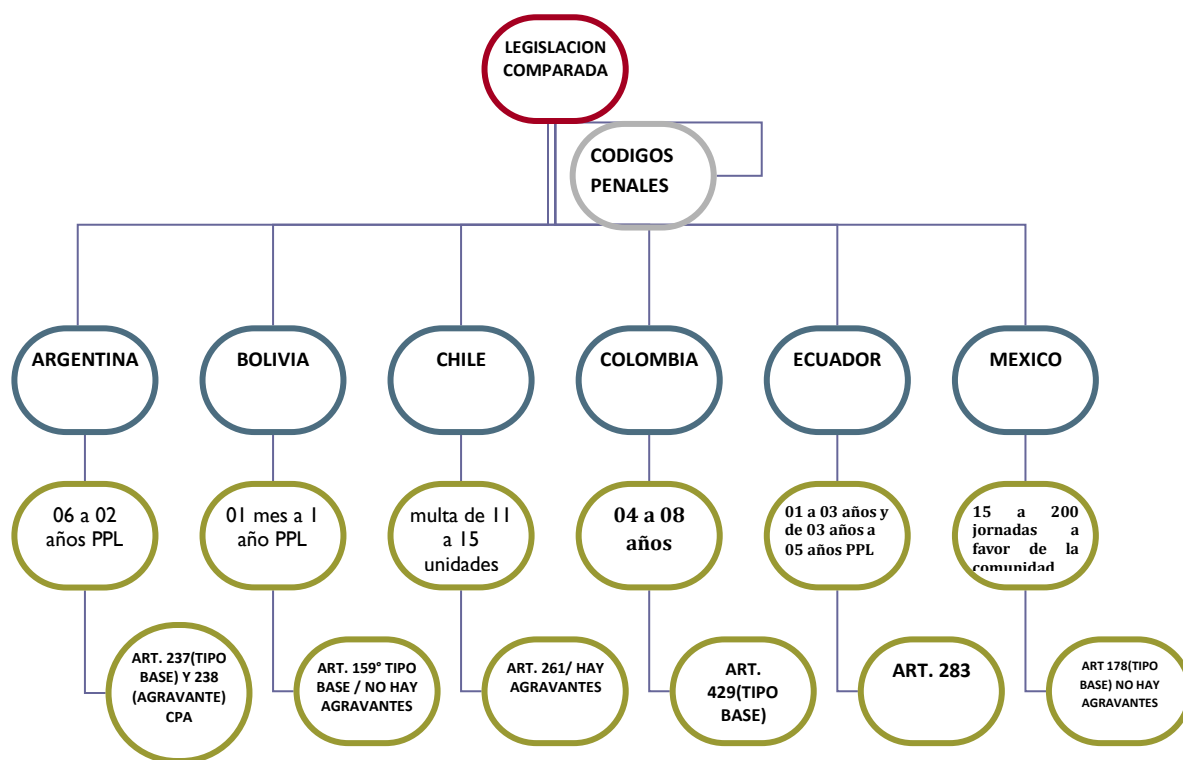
LEGISLACION COMPARADA

CODIGOS PENALES

ARGENTINA

06 a 02 años PPL

ART. 237(TIPO BASE) Y 238 (AGRAVANTE) CPA

BOLIVIA

01 mes a 1 año PPL

ART. 159° TIPO BASE / NO HAY AGRAVANTES

CHILE

multa de 11 a 15 unidades

ART. 261/ HAY AGRAVANTES

COLOMBIA

04 a 08 años

ART. 429(TIPO BASE)

ECUADOR

01 a 03 años y de 03 años a 05 años PPL

ART. 283

MEXICO

15 a 200 jornadas a favor de la comunidad

ART 178(TIPO BASE) NO HAY AGRAVANTES